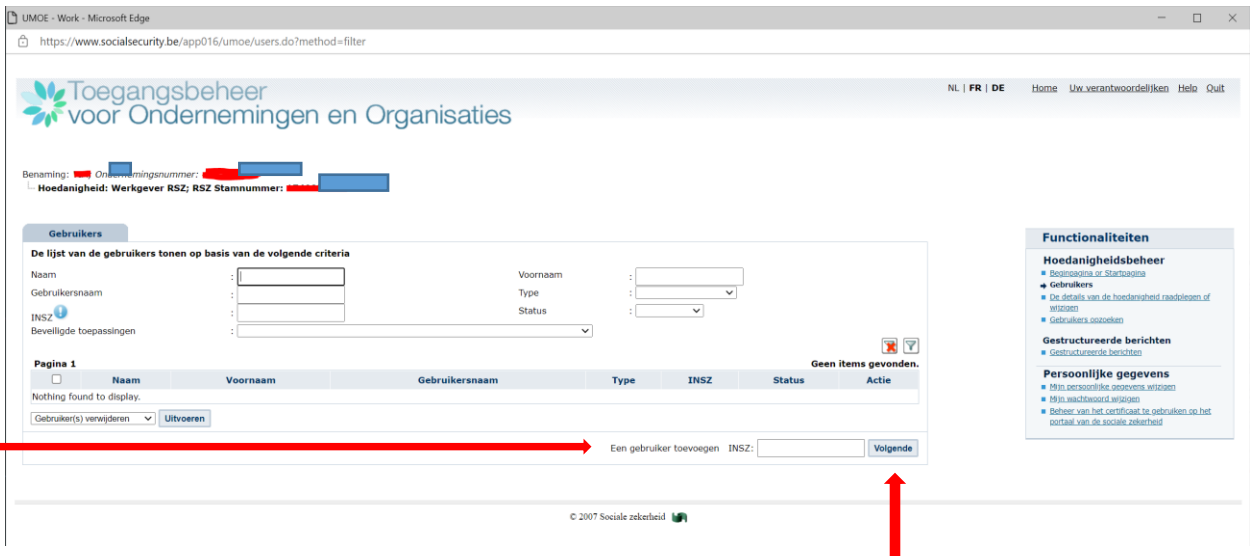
UMOE - Work - Microsoft Edge

https://www.socialsecurity.be/app016/umoe/users.do?method=filter

Toegangsbeheer voor Ondernemingen en Organisaties

NL | FR | DE Home Uw verantwoordelijken Help Quit

Benaming: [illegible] Ondernemingsnummer: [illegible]
Hoedanigheid: Werkgever RSZ; RSZ Stamnummer: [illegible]

Gebruikers

De lijst van de gebruikers tonen op basis van de volgende criteria

Naam :
Voornaam :
Gebruikersnaam :
Type :
INSZ :
Status :
Beveiligde toepassingen :

Pagina 1 Geen items gevonden.

| | Naam | Voornaam | Gebruikersnaam | Type | INSZ | Status | Actie |
|---|---|---|---|---|---|---|---|
| Nothing found to display. | | | | | | | |

Gebruiker(s) verwijderen Uitvoeren

Een gebruiker toevoegen INSZ: Volgende

Functionaliteiten

Hoedanigheidsbeheer
Beginpagina or Startpagina
Gebruikers
De details van de hoedanigheid raadplegen of wijzigen
Gebruikers opzoeken

Gestructureerde berichten
Gestructureerde berichten

Persoonlijke gegevens
Mijn persoonlijke gegevens wijzigen
Mijn wachtwoord wijzigen
Beheer van het certificaat te gebruiken op het portaal van de sociale zekerheid

© 2007 Sociale zekerheid